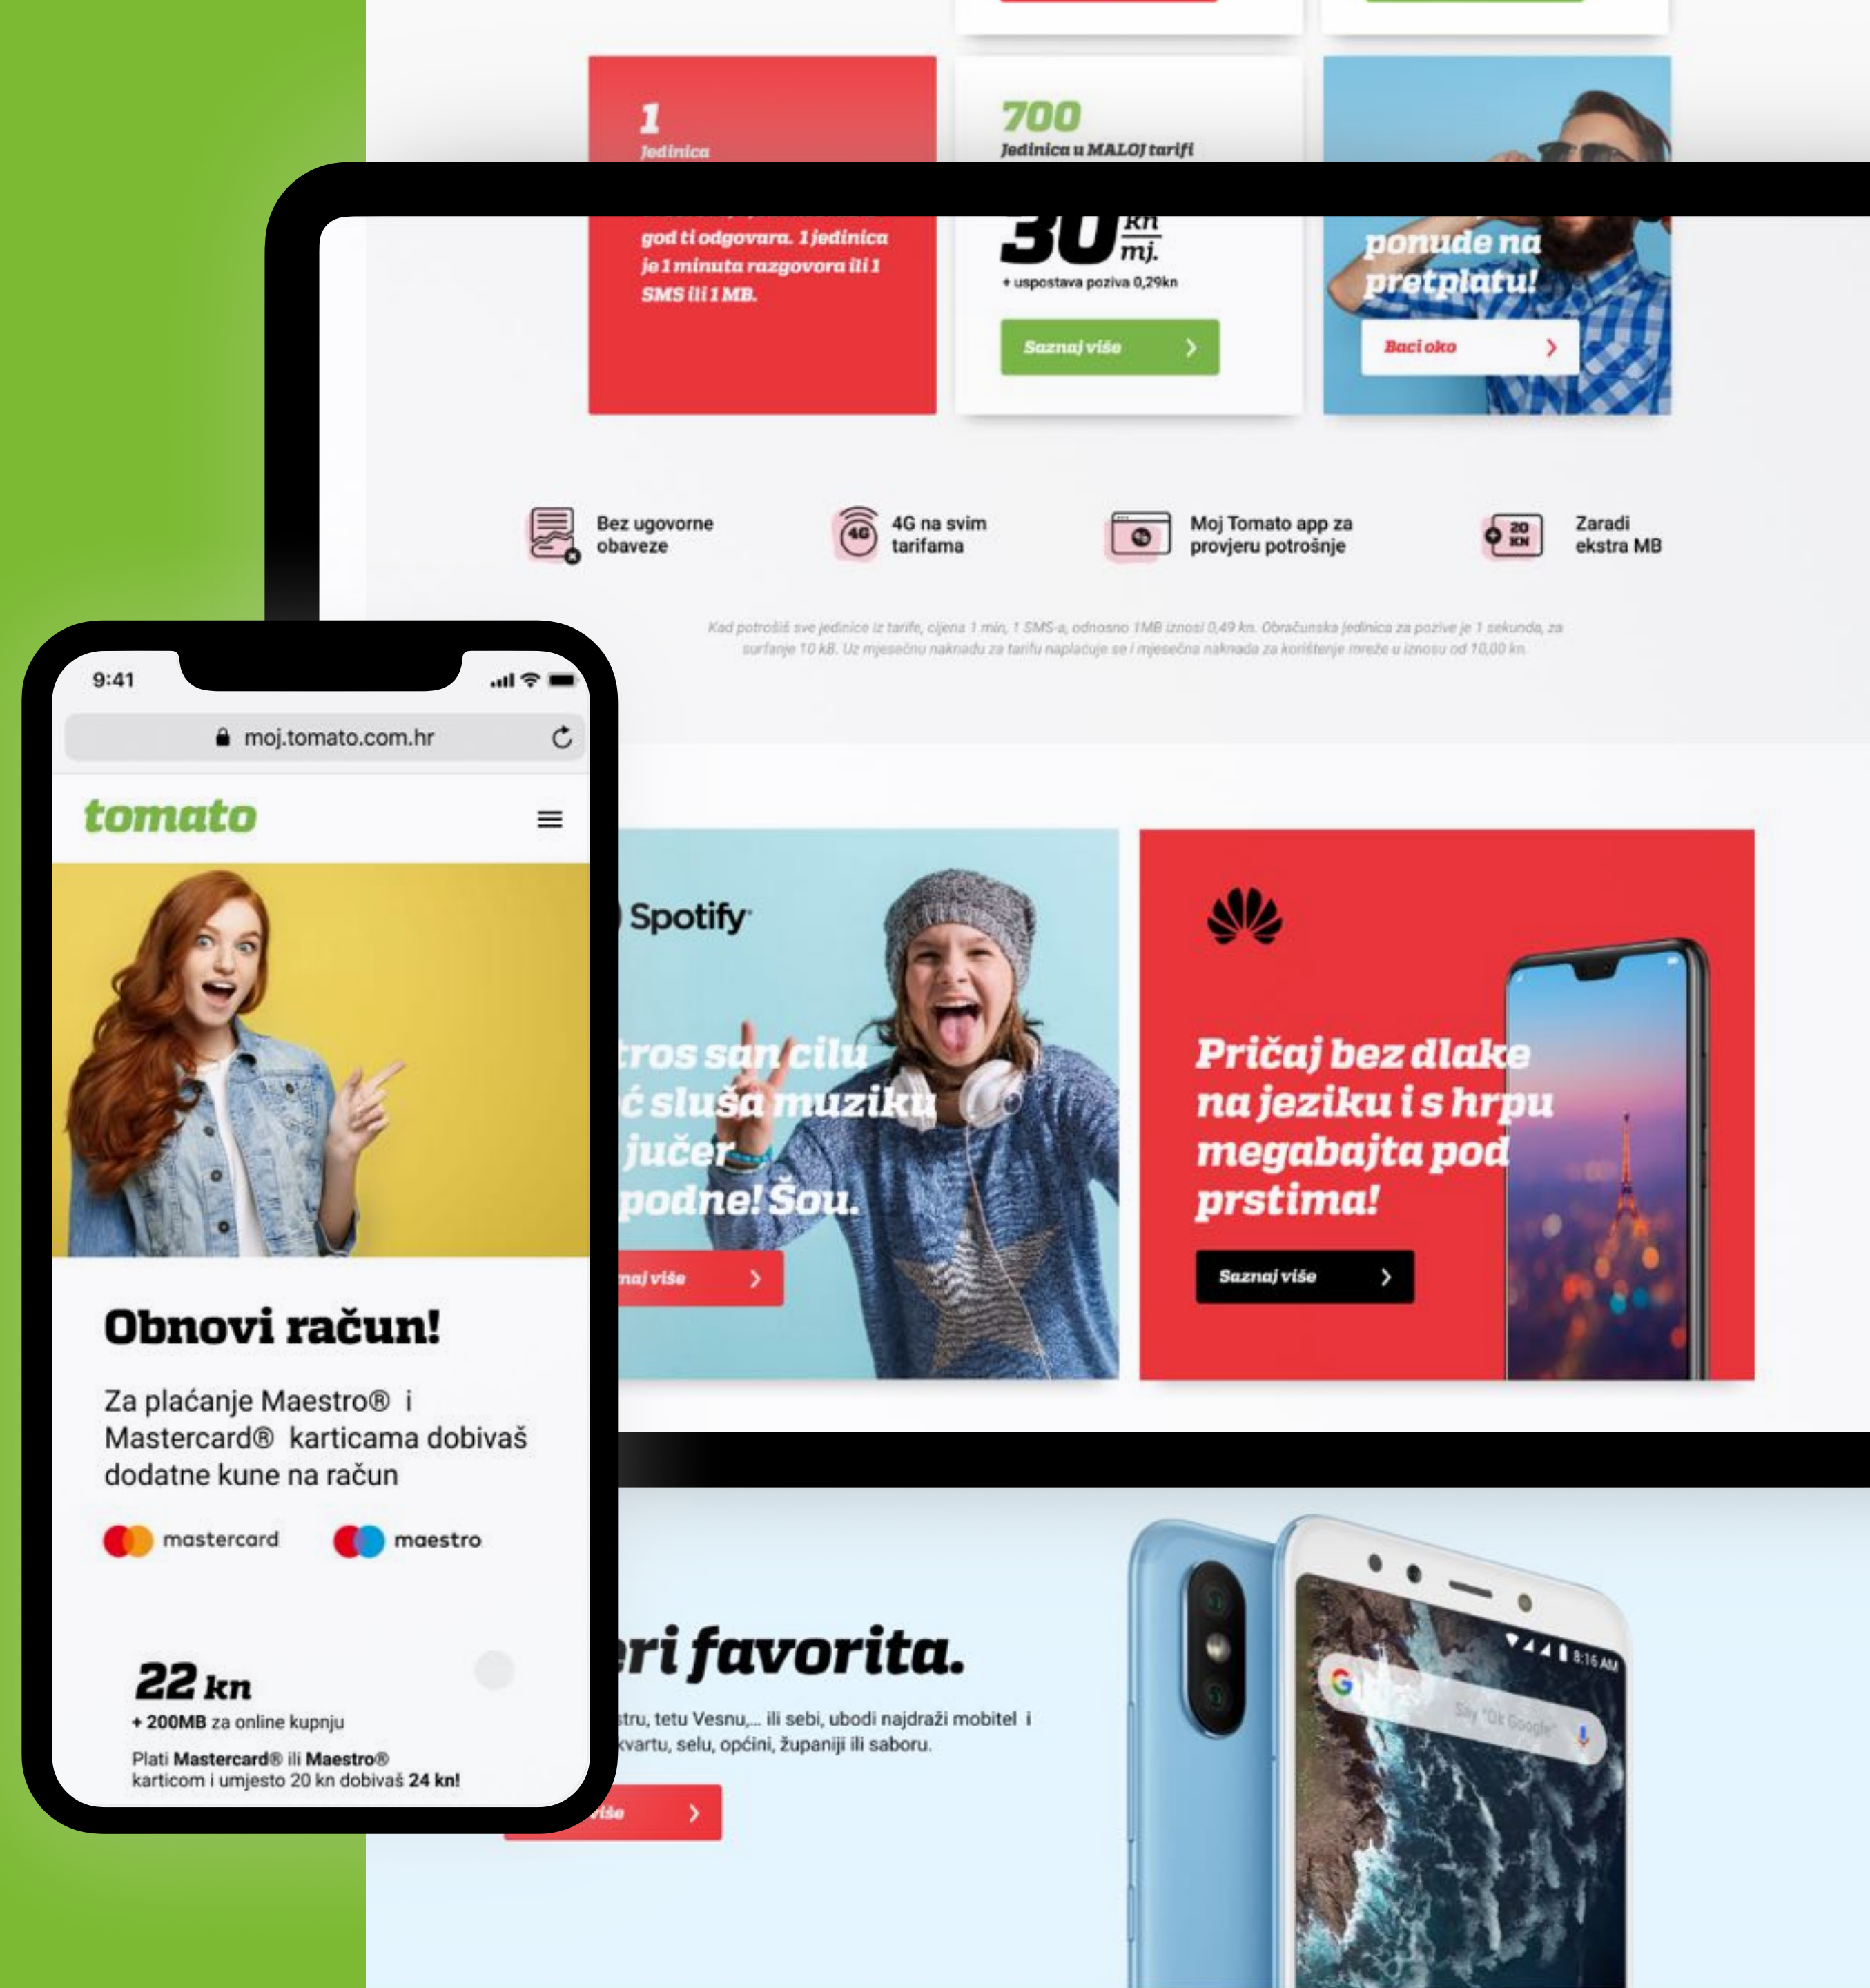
1
Jedinica
god ti odgovara. 1 jedinica je 1 minuta razgovora ili 1 SMS ili 1 MB.

700
Jedinica u MALOJ tarifi
30 kn mj.
+ uspostava poziva 0,29kn
Saznaj više

ponude na pretplatu!
Baci oko

Bez ugovorne obaveze
4G na svim tarifama
Moj Tomato app za provjeru potrošnje
Zaradi ekstra MB

Kad potrošiš sve jedinice iz tarife, cijena 1 min, 1 SMS-a, odnosno 1MB iznosi 0,49 kn. Obračunska jedinica za pozive je 1 sekunda, za surfanje 10 kB. Uz mjesečnu naknadu za tarifu naplaćuje se i mjesečna naknada za korištenje mreže u iznosu od 10,00 kn.

Spotify
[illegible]tros san cilu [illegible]ć sluša muziku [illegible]jučer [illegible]podne! Šou.
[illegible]naj više

Pričaj bez dlake na jeziku i s hrpu megabajta pod prstima!
Saznaj više

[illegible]ri favorita.
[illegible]stru, tetu Vesnu,... ili sebi, ubodi najdraži mobitel i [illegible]kvartu, selu, općini, županiji ili saboru.
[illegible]više

9:41
moj.tomato.com.hr
tomato
Obnovi račun!
Za plaćanje Maestro® i Mastercard® karticama dobivaš dodatne kune na račun
mastercard
maestro
22 kn
+ 200MB za online kupnju
Plati Mastercard® ili Maestro® karticom i umjesto 20 kn dobivaš 24 kn!